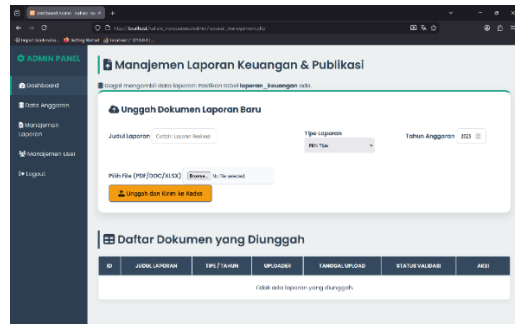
Dashboard Admin - Keluar Ke ×  +

localhost/admin_transparansi/admin/laporan_manajemen.php

ADMIN PANEL

Dashboard

Data Anggaran

Manajemen Laporan

Manajemen User

Logout

Manajemen Laporan Keuangan & Publikasi

Gagal mengambil data laporan. Pastikan tabel **laporan_keuangan** ada.

Unggah Dokumen Laporan Baru

Judul Laporan Contoh: Laporan Realisasi

Tipe Laporan
Pilih Tipe

Tahun Anggaran 2025

Pilih File (PDF/DOC/XLSX) Browse... No file selected.

Unggah dan Kirim ke Kades

Daftar Dokumen yang Diunggah

| ID | JUDUL LAPORAN | TIPE / TAHUN | UPLOADER | TANGGAL UPLOAD | STATUS VALIDASI | AKSI |
|---|---|---|---|---|---|---|
| Tidak ada laporan yang diunggah. | | | | | | |